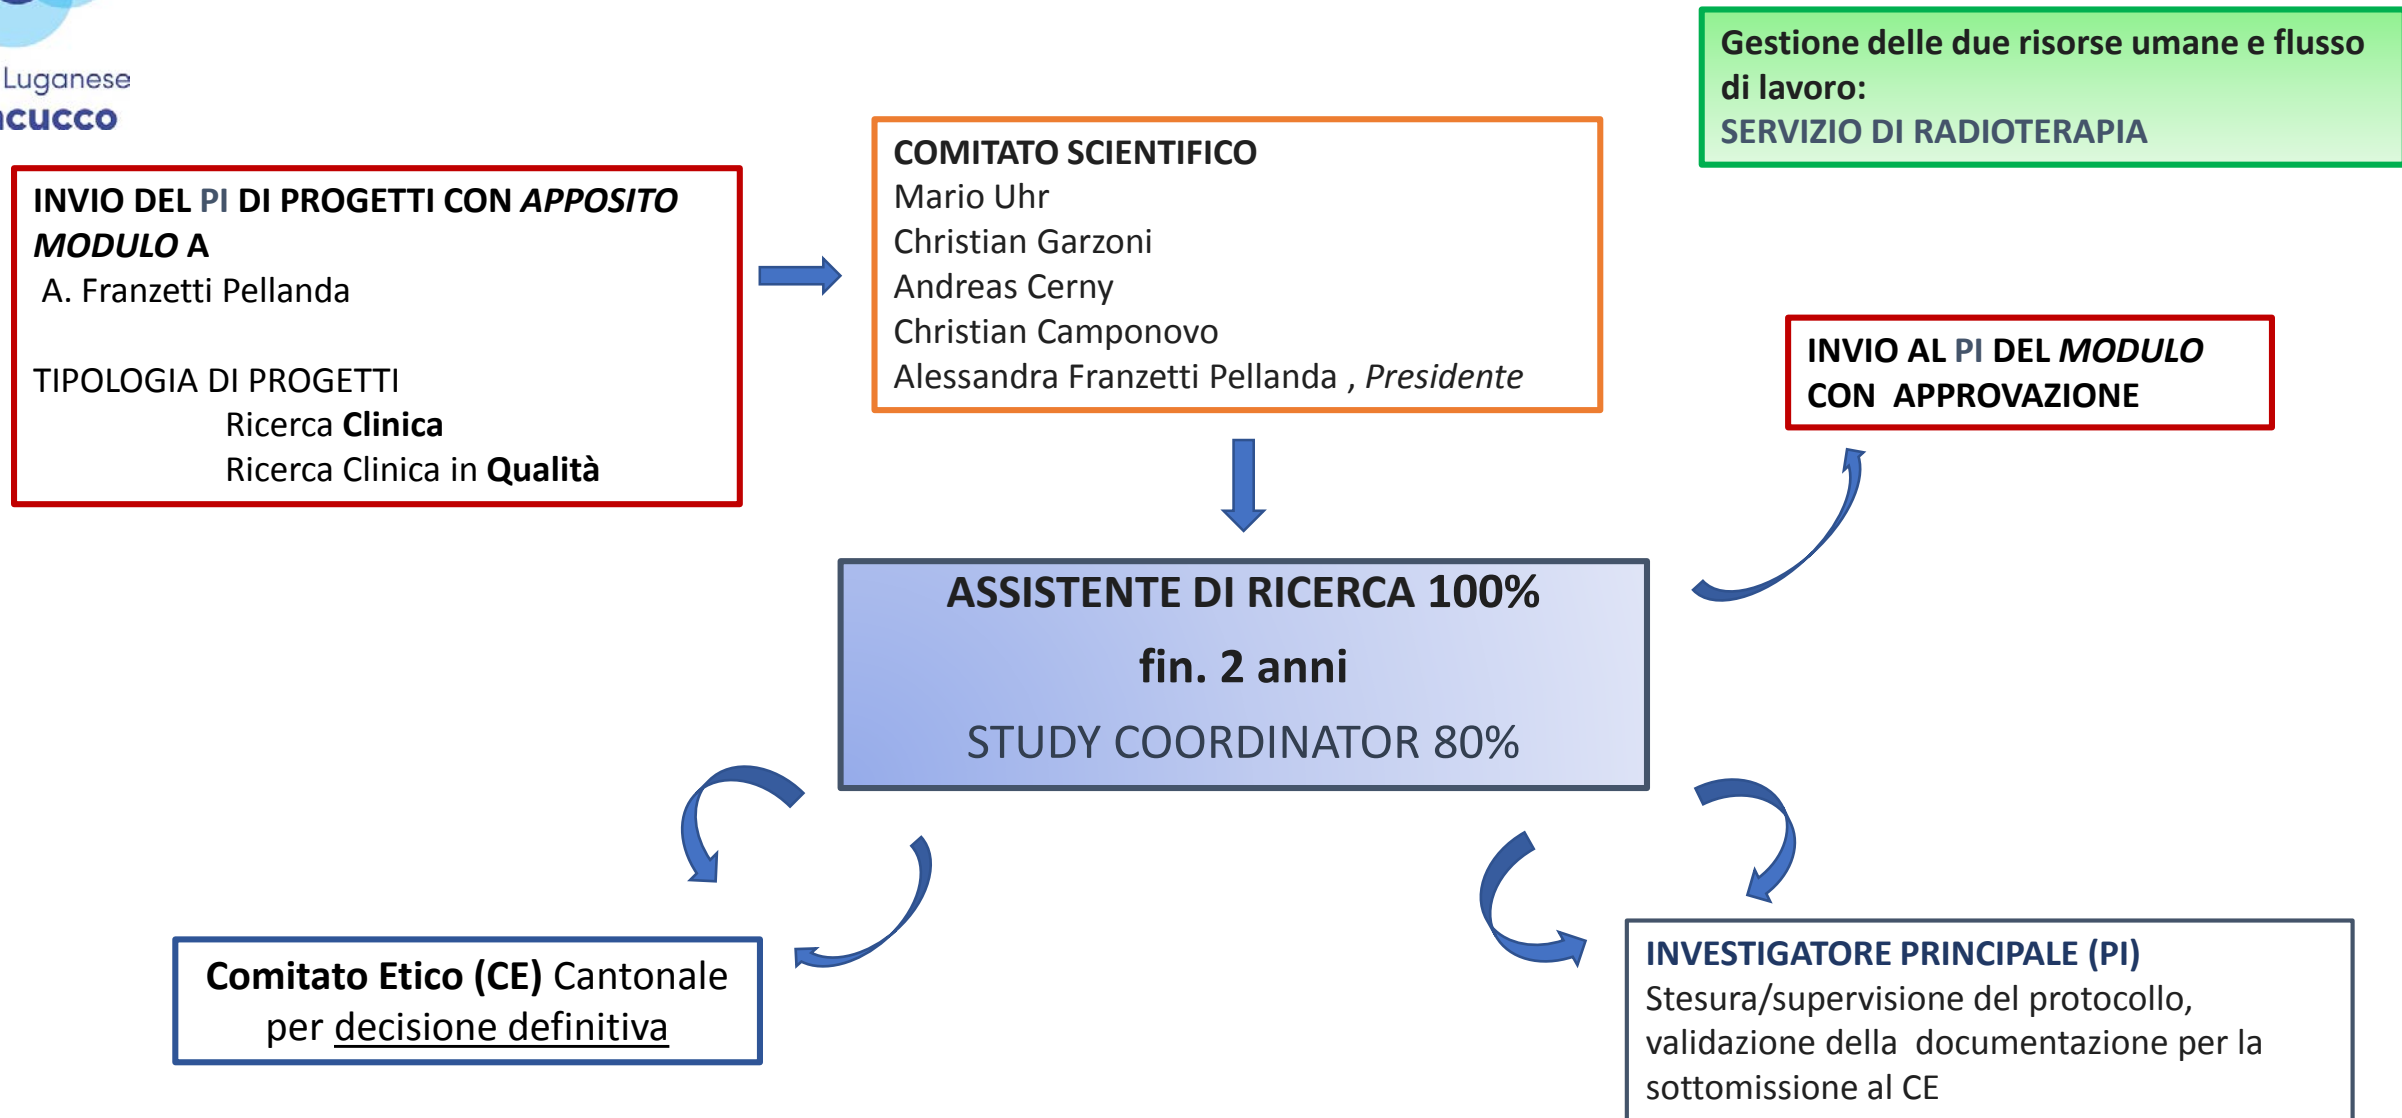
Luganese
cucco

Gestione delle due risorse umane e flusso di lavoro:
SERVIZIO DI RADIOTERAPIA

INVIO DEL PI DI PROGETTI CON *APPOSITO MODULO* A
A. Franzetti Pellanda

TIPOLOGIA DI PROGETTI
Ricerca **Clinica**
Ricerca Clinica in **Qualità**

COMITATO SCIENTIFICO
Mario Uhr
Christian Garzoni
Andreas Cerny
Christian Camponovo
Alessandra Franzetti Pellanda , *Presidente*

INVIO AL PI DEL *MODULO* CON APPROVAZIONE

ASSISTENTE DI RICERCA 100%
fin. 2 anni
STUDY COORDINATOR 80%

**Comitato Etico (CE)** Cantonale per decisione definitiva

INVESTIGATORE PRINCIPALE (PI)
Stesura/supervisione del protocollo, validazione della documentazione per la sottomissione al CE